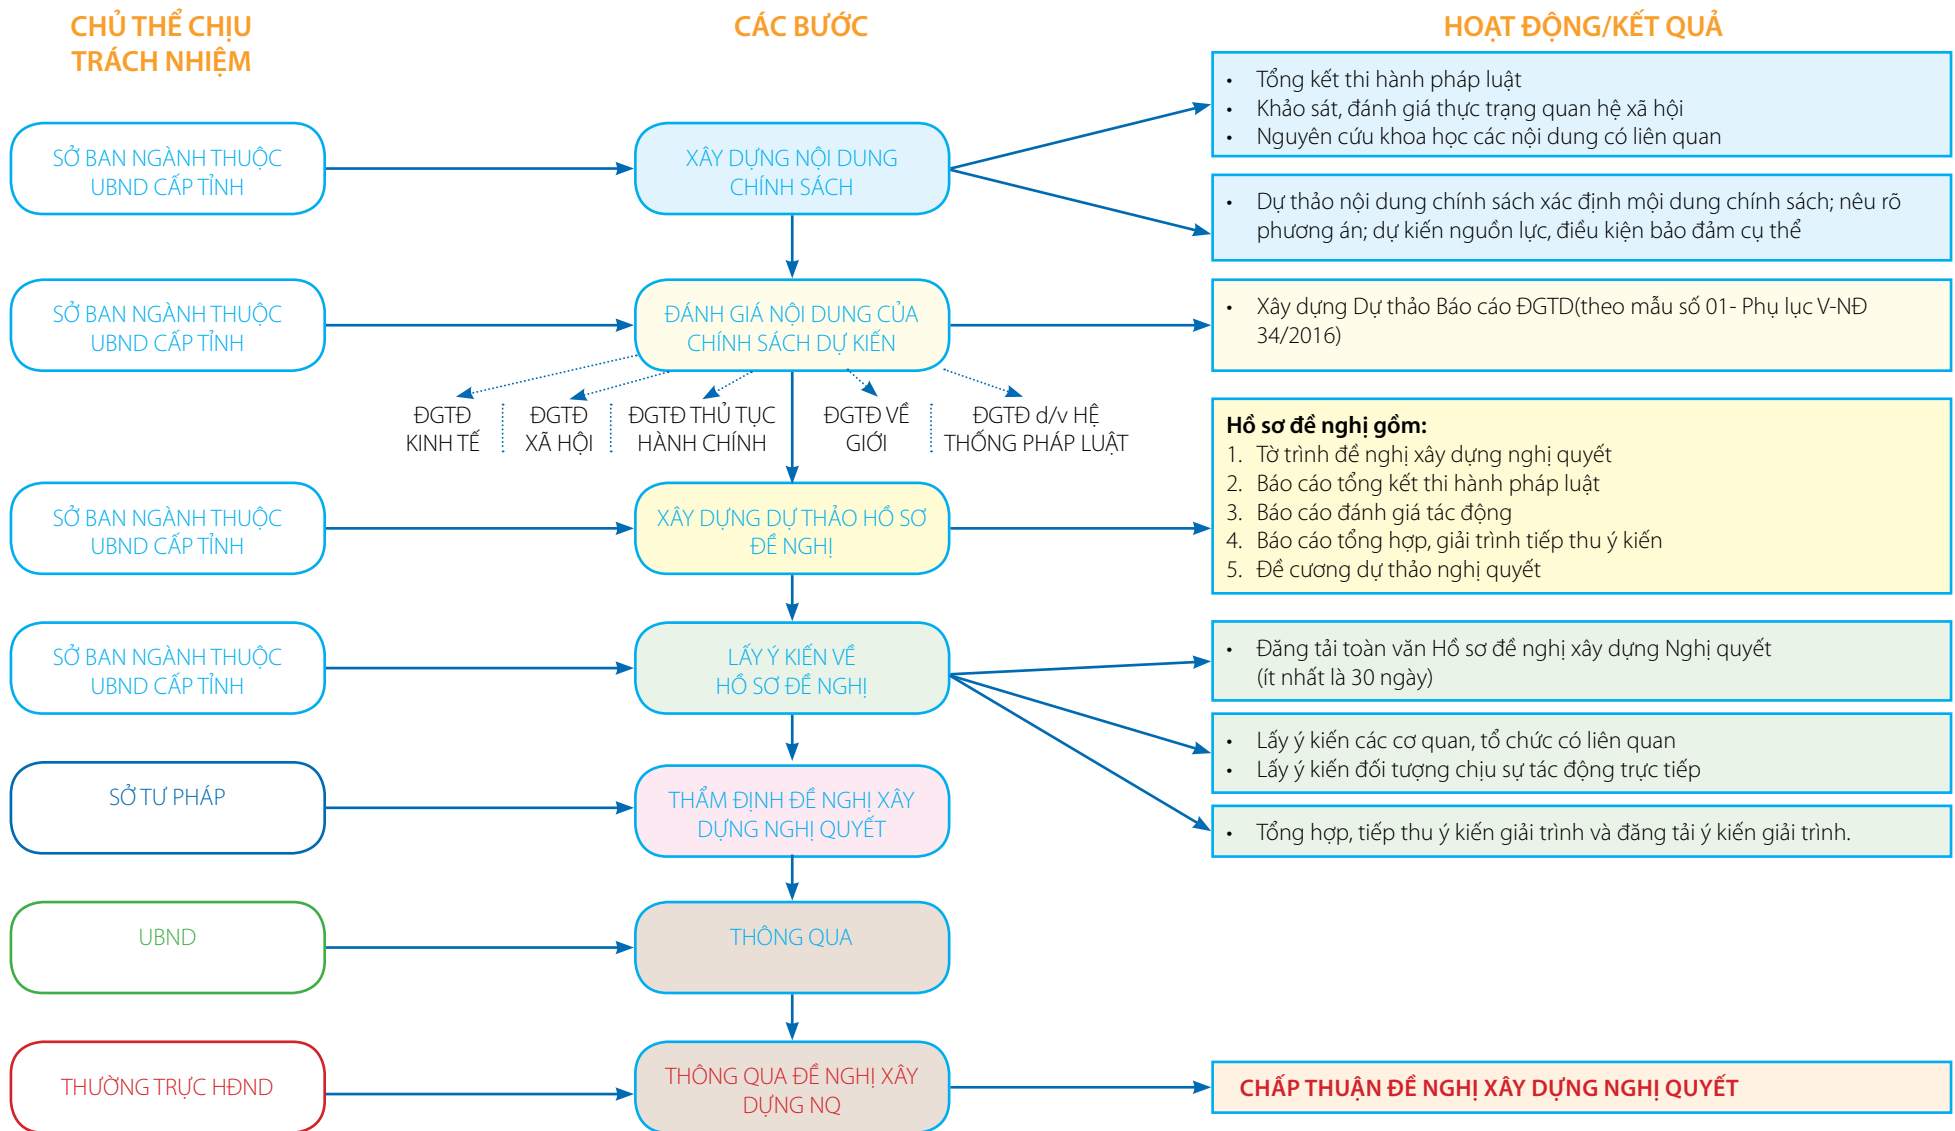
CHỦ THỂ CHỊU TRÁCH NHIỆM

CÁC BƯỚC

HOẠT ĐỘNG/KẾT QUẢ

SỞ BAN NGÀNH THUỘC UBND CẤP TỈNH

XÂY DỰNG NỘI DUNG CHÍNH SÁCH

- Tổng kết thi hành pháp luật
- Khảo sát, đánh giá thực trạng quan hệ xã hội
- Nguyên cứu khoa học các nội dung có liên quan

- Dự thảo nội dung chính sách xác định mội dung chính sách; nêu rõ phương án; dự kiến nguồn lực, điều kiện bảo đảm cụ thể

SỞ BAN NGÀNH THUỘC UBND CẤP TỈNH

ĐÁNH GIÁ NỘI DUNG CỦA CHÍNH SÁCH DỰ KIẾN

- Xây dựng Dự thảo Báo cáo ĐGTD(theo mẫu số 01- Phụ lục V-NĐ 34/2016)

ĐGTĐ KINH TẾ

ĐGTĐ XÃ HỘI

ĐGTĐ THỦ TỤC HÀNH CHÍNH

ĐGTĐ VỀ GIỚI

ĐGTĐ d/v HỆ THỐNG PHÁP LUẬT

Hồ sơ đề nghị gồm:
1. Tờ trình đề nghị xây dựng nghị quyết
2. Báo cáo tổng kết thi hành pháp luật
3. Báo cáo đánh giá tác động
4. Báo cáo tổng hợp, giải trình tiếp thu ý kiến
5. Đề cương dự thảo nghị quyết

SỞ BAN NGÀNH THUỘC UBND CẤP TỈNH

XÂY DỰNG DỰ THẢO HỒ SƠ ĐỀ NGHỊ

SỞ BAN NGÀNH THUỘC UBND CẤP TỈNH

LẤY Ý KIẾN VỀ HỒ SƠ ĐỀ NGHỊ

- Đăng tải toàn văn Hồ sơ đề nghị xây dựng Nghị quyết (ít nhất là 30 ngày)

- Lấy ý kiến các cơ quan, tổ chức có liên quan
- Lấy ý kiến đối tượng chịu sự tác động trực tiếp

- Tổng hợp, tiếp thu ý kiến giải trình và đăng tải ý kiến giải trình.

SỞ TƯ PHÁP

THẨM ĐỊNH ĐỀ NGHỊ XÂY DỰNG NGHỊ QUYẾT

UBND

THÔNG QUA

THƯỜNG TRỰC HĐND

THÔNG QUA ĐỀ NGHỊ XÂY DỰNG NQ

CHẤP THUẬN ĐỀ NGHỊ XÂY DỰNG NGHỊ QUYẾT